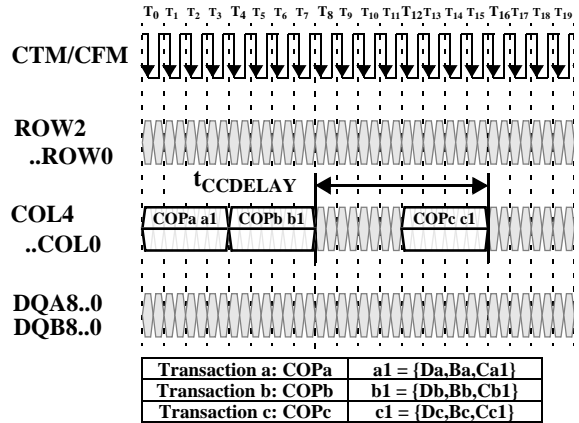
$T_0$ $T_1$ $T_2$ $T_3$ $T_4$ $T_5$ $T_6$ $T_7$ $T_8$ $T_9$ $T_{10}$ $T_{11}$ $T_{12}$ $T_{13}$ $T_{14}$ $T_{15}$ $T_{16}$ $T_{17}$ $T_{18}$ $T_{19}$

CTM/CFM

ROW2 ..ROW0

$t_{CCDELAY}$

COL4 ..COL0

COPa a1

COPb b1

COPc c1

DQA8..0 DQB8..0

| Transaction a: COPa | a1 = {Da,Ba,Ca1} |
|---|---|
| Transaction b: COPb | b1 = {Db,Bb,Cb1} |
| Transaction c: COPc | c1 = {Dc,Bc,Cc1} |